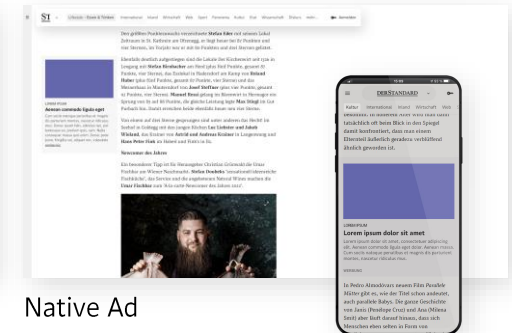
ST Lifestyle Essen & Trinken International Inland Wirtschaft Web Sport Panorama Kultur Etat Wissenschaft Diskurs mehr Anmelden

Den größten Punkteanstieg verzeichnete Stefan Eder mit seinem Lokal Zeitraum in St. Kathrein am Offenegg, er liegt heuer bei 91 Punkten und vier Sternen, im Vorjahr war er mit 86 Punkten und drei Sternen gelistet.

Ebenfalls deutlich aufgestiegen sind die Lokale der Küchenwelt mit 17 Punkten

LOREM IPSUM
Aenean commodo ligula eget
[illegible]

Neueinsteiger des Jahres

Die besondere Tipp ist für Herausgeber Christian Grünwald der Grazer Freihaus am Wiener Naschmarkt. Stefan Doubek ... Grazer Fischbar

Kultur International Inland Wirtschaft Web

dauerhaft zu ...
tatsächlich oft beim Blick in den Spiegel damit konfrontiert, dass man einem Elternteil äußerlich geradezu verblüffend ähnlich geworden ist.

LOREM IPSUM
Lorem ipsum dolor sit amet
Lorem ipsum dolor sit amet, consectetuer adipiscing elit. Aenean commodo ligula eget dolor. Aenean massa. Cum sociis natoque penatibus et magnis dis parturient montes, nascetur ridiculus mus.

WERBUNG

In Pedro Almodóvars neuem Film Parallele Mütter gibt es, wie der Titel schon andeutet, auch parallele Babys. Die ganze Geschichte von Janis (Penélope Cruz) und Ana (Milena Smit) dreht sich darum, dass sich Menschen eben selten in Form von

Native Ad